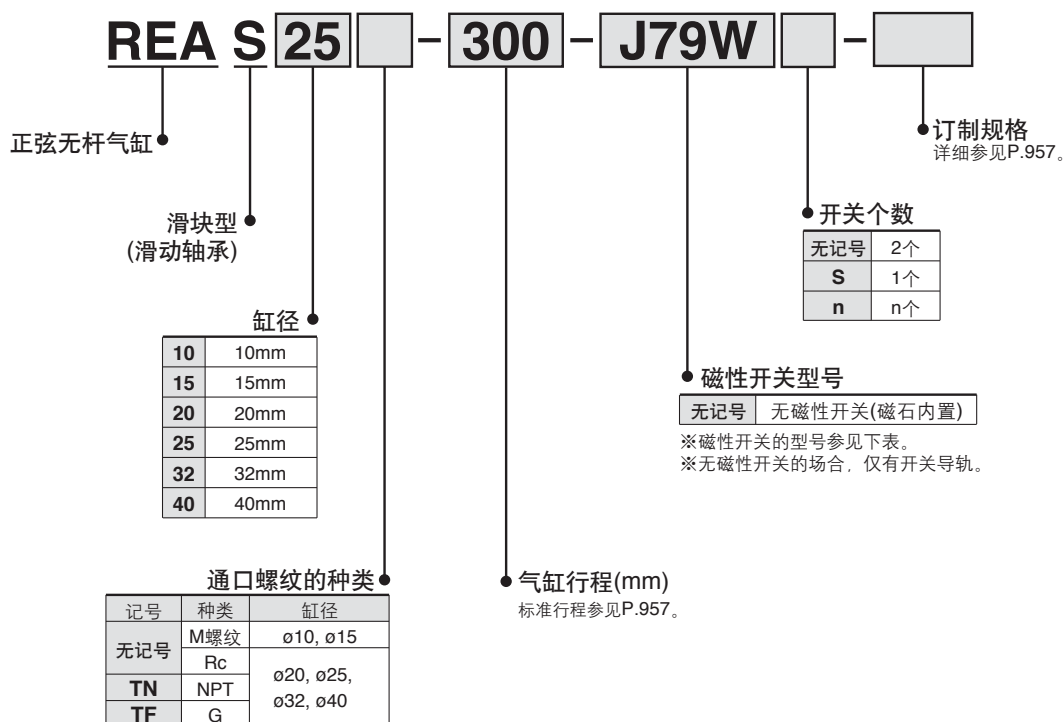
REA S 25 [ ] - 300 - J79W [ ] - [ ]

正弦无杆气缸

滑块型
(滑动轴承)

缸径

| 10 | 10mm |
|---|---|
| 15 | 15mm |
| 20 | 20mm |
| 25 | 25mm |
| 32 | 32mm |
| 40 | 40mm |

通口螺纹的种类

| 记号 | 种类 | 缸径 |
|---|---|---|
| 无记号 | M螺纹 | ø10, ø15 |
| 无记号 | Rc | ø20, ø25, ø32, ø40 |
| TN | NPT | ø20, ø25, ø32, ø40 |
| TF | G | ø20, ø25, ø32, ø40 |

气缸行程(mm)
标准行程参见P.957。

磁性开关型号

| 无记号 | 无磁性开关(磁石内置) |
|---|---|

※磁性开关的型号参见下表。
※无磁性开关的场合，仅有开关导轨。

开关个数

| 无记号 | 2个 |
|---|---|
| S | 1个 |
| n | n个 |

订制规格
详细参见P.957。